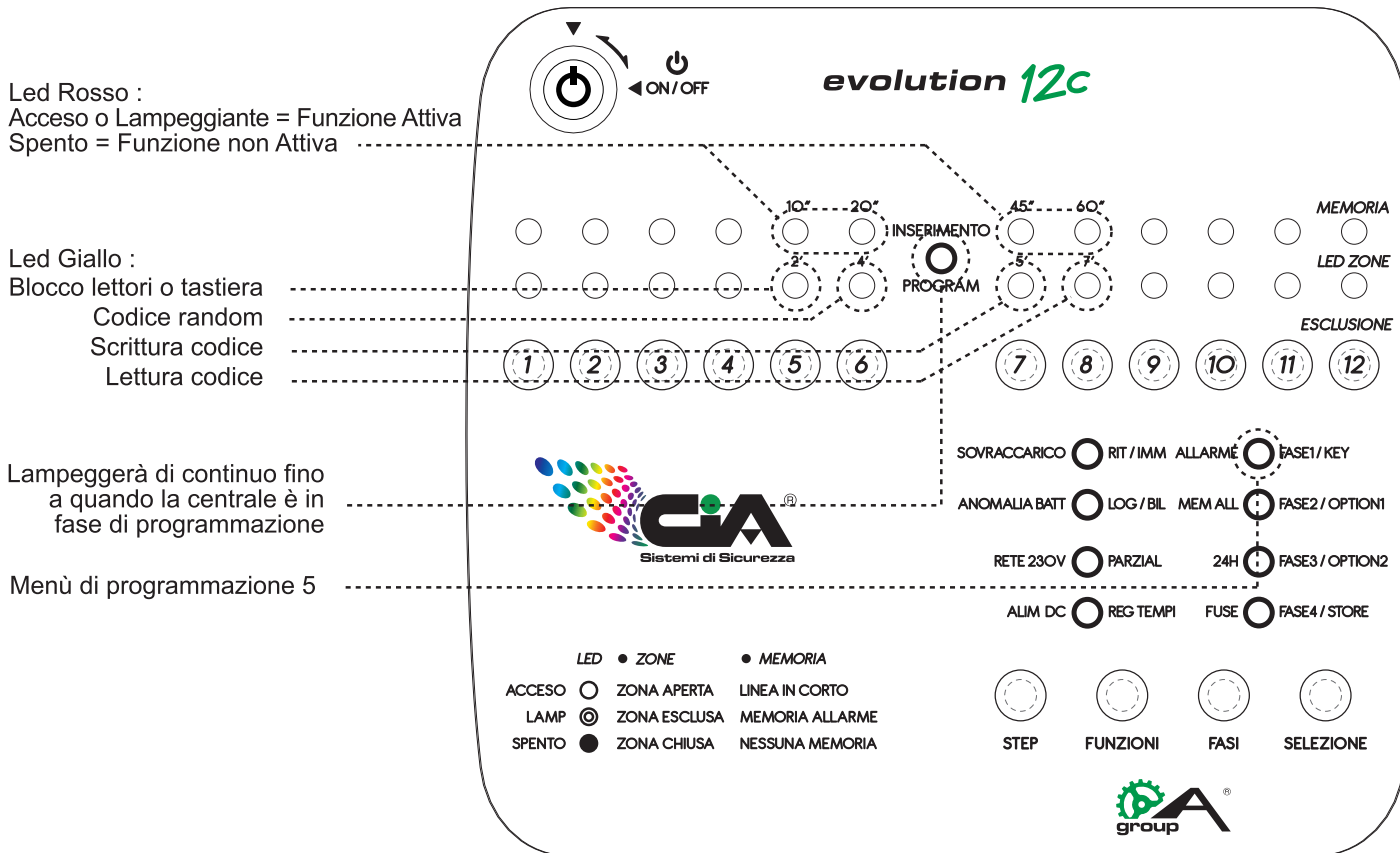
Led Rosso :
Acceso o Lampeggiante = Funzione Attiva
Spento = Funzione non Attiva

ON / OFF

evolution 12c

10" 20" 45" 60" MEMORIA

INSERIMENTO

2' 4' 5' 7' LED ZONE

PROGRAM

ESCLUSIONE

Led Giallo :
Blocco lettori o tastiera
Codice random
Scrittura codice
Lettura codice

1 2 3 4 5 6 7 8 9 10 11 12

Lampeggerà di continuo fino a quando la centrale è in fase di programmazione

Menù di programmazione 5

CiA®
Sistemi di Sicurezza

SOVRACCARICO RIT / IMM ALLARME FASE1 / KEY
ANOMALIA BATT LOG / BIL MEM ALL FASE2 / OPTION1
RETE 230V PARZIAL 24H FASE3 / OPTION2
ALIM DC REG TEMPI FUSE FASE4 / STORE

| LED | ● ZONE | ● MEMORIA |
|---|---|---|
| ACCESO | ZONA APERTA | LINEA IN CORTO |
| LAMP | ZONA ESCLUSA | MEMORIA ALLARME |
| SPENTO | ZONA CHIUSA | NESSUNA MEMORIA |

STEP FUNZIONI FASI SELEZIONE

group ®